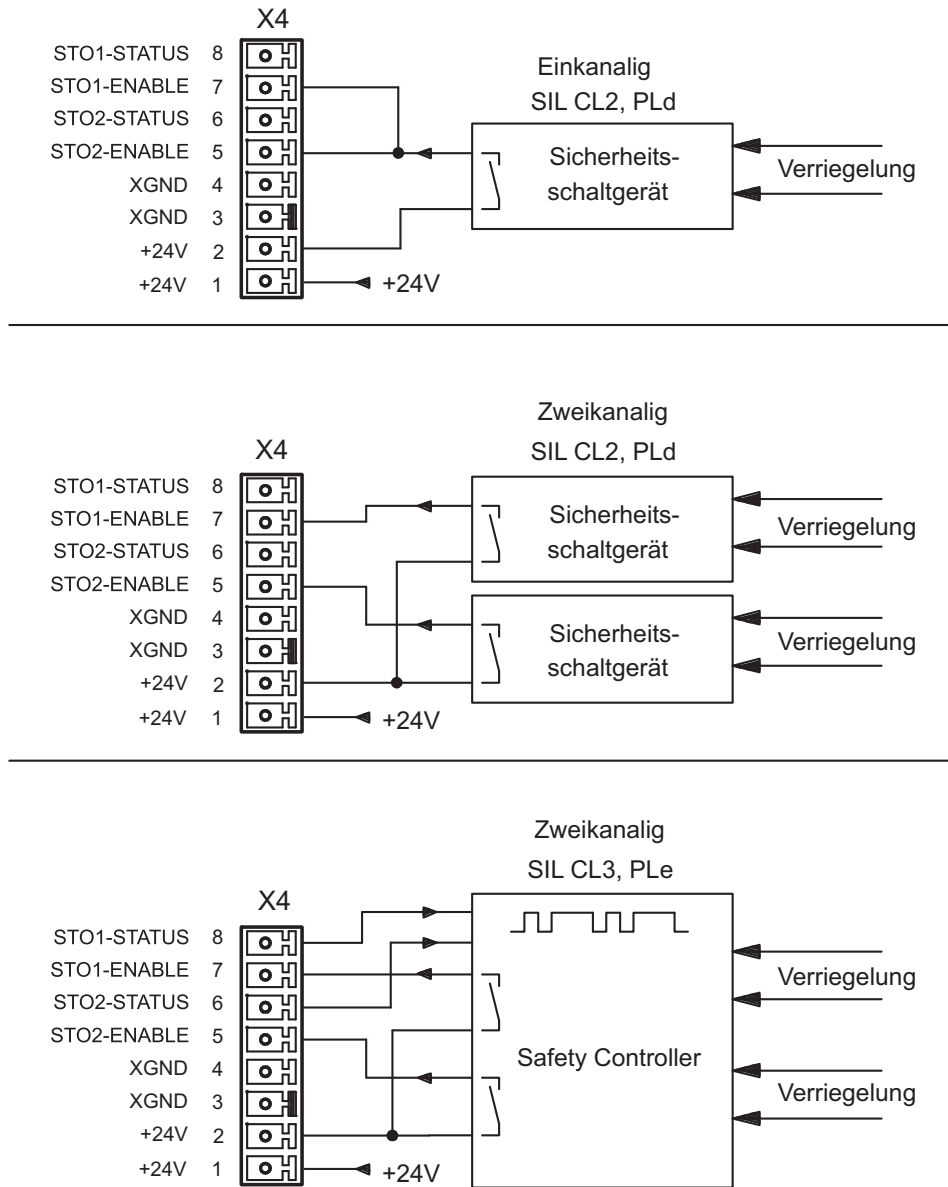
X4

STO1-STATUS 8
STO1-ENABLE 7
STO2-STATUS 6
STO2-ENABLE 5
XGND 4
XGND 3
+24V 2
+24V 1

Einkanalig
SIL CL2, PLd

Sicherheits-schaltgerät

Verriegelung

+24V

Zweikanalig
SIL CL2, PLd

X4

STO1-STATUS 8
STO1-ENABLE 7
STO2-STATUS 6
STO2-ENABLE 5
XGND 4
XGND 3
+24V 2
+24V 1

Sicherheits-schaltgerät

Verriegelung

Sicherheits-schaltgerät

Verriegelung

+24V

Zweikanalig
SIL CL3, PLe

X4

STO1-STATUS 8
STO1-ENABLE 7
STO2-STATUS 6
STO2-ENABLE 5
XGND 4
XGND 3
+24V 2
+24V 1

Verriegelung

Safety Controller

Verriegelung

+24V